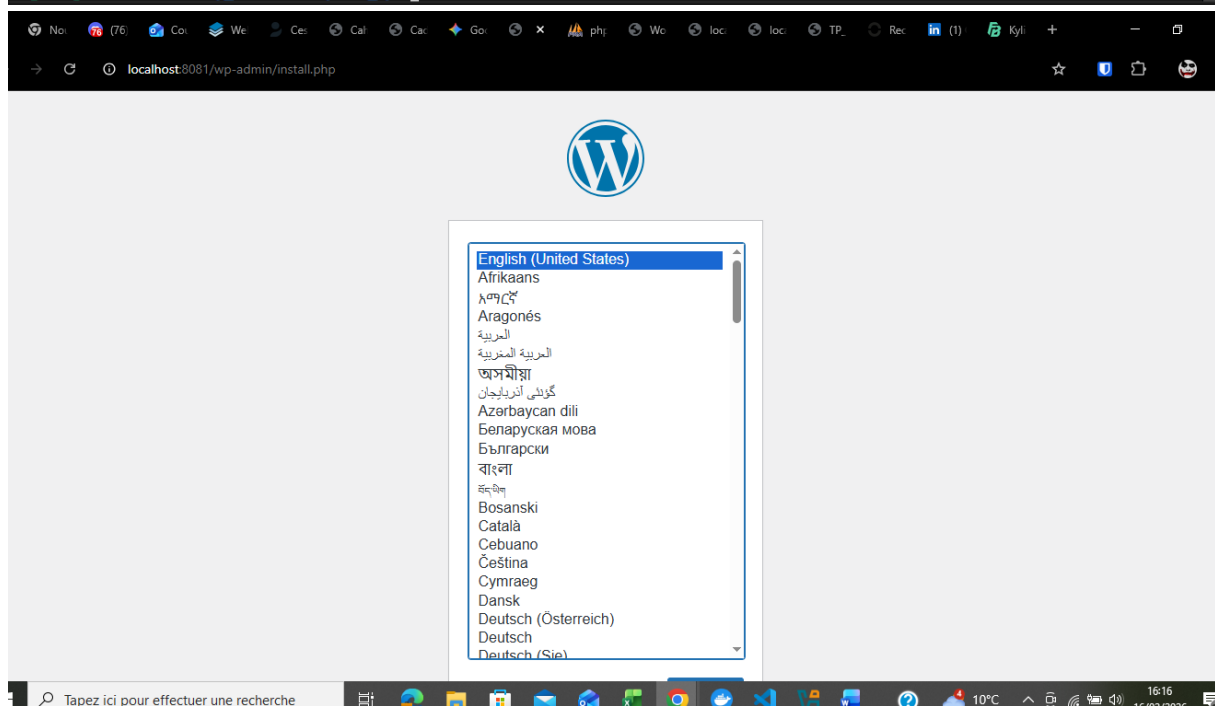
No (76) Cou We Ces Cal Cac Goo × php Wo loca loca TP_ Rec (1) Kyli +

localhost:8081/wp-admin/install.php

English (United States)
Afrikaans
አማርኛ
Aragonés
العربية
العربية المغربية
অসমীয়া
گؤنئی آذربایجان
Azərbaycan dili
Беларуская мова
Български
বাংলা
བོད་ཡིག
Bosanski
Català
Cebuano
Čeština
Cymraeg
Dansk
Deutsch (Österreich)
Deutsch
Deutsch (Sie)

Tapez ici pour effectuer une recherche

10°C

16:16
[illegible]